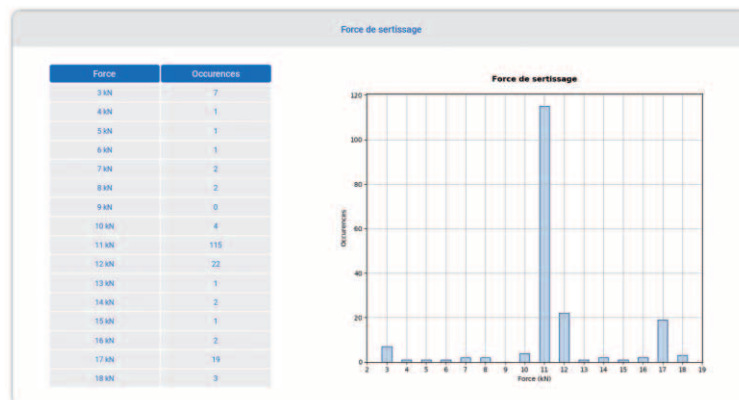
Force de sertissage

| Force | Occurences |
|---|---|
| 3 kN | 7 |
| 4 kN | 1 |
| 5 kN | 1 |
| 6 kN | 1 |
| 7 kN | 2 |
| 8 kN | 2 |
| 9 kN | 0 |
| 10 kN | 4 |
| 11 kN | 115 |
| 12 kN | 22 |
| 13 kN | 1 |
| 14 kN | 2 |
| 15 kN | 1 |
| 16 kN | 2 |
| 17 kN | 19 |
| 18 kN | 3 |

Force de sertissage

120
100
80
60
40
20
0

Occurences

2 3 4 5 6 7 8 9 10 11 12 13 14 15 16 17 18 19

Force (kN)